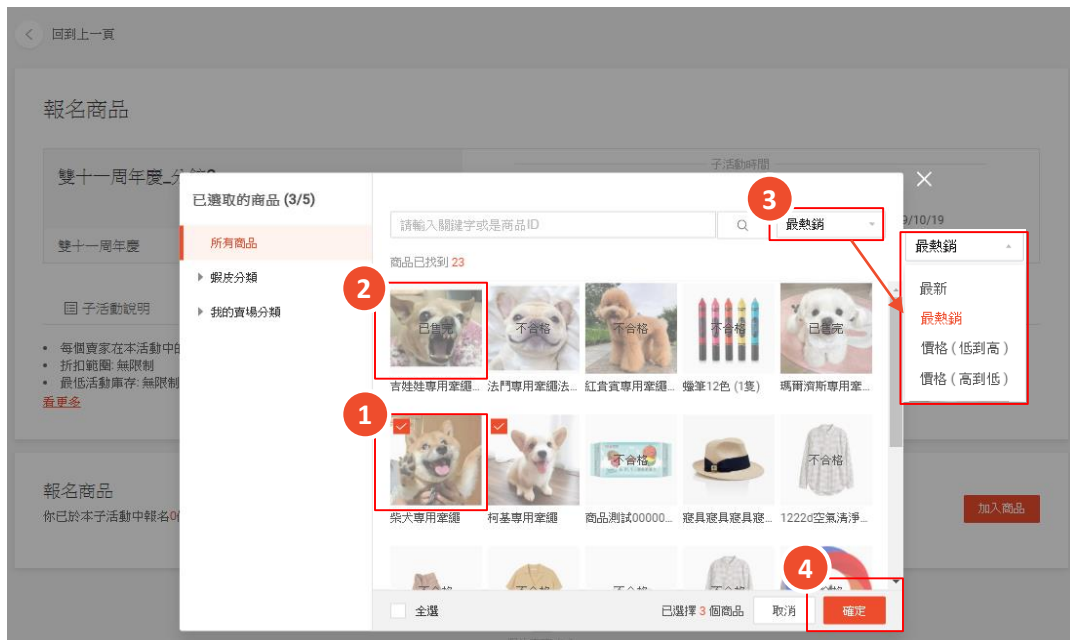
回到上一頁

報名商品

雙十一周年慶_分館2

雙十一周年慶

子活動時間

9/10/19

子活動說明

• 每個賣家在本活動中的
• 折扣範圍: 無限制
• 最低活動庫存: 無限制

看更多

報名商品

你已於本子活動中報名0

加入商品

已選取的商品 (3/5)

所有商品

蝦皮分類

我的賣場分類

請輸入關鍵字或是商品ID

最熱銷

商品已找到 23

已售完

吉娃娃專用牽繩...

不合格

法鬥專用牽繩法...

不合格

紅貴賓專用牽繩...

不合格

蠟筆12色 (1隻)

已售完

瑪爾濟斯專用牽...

柴犬專用牽繩

柯基專用牽繩

不合格

商品測試00000...

寢具寢具寢具寢...

不合格

1222d空氣清淨...

不合格

不合格

不合格

不合格

全選

已選擇 3 個商品

取消

確定

最熱銷

最新

最熱銷

價格（低到高）

價格（高到低）

1

2

3

4